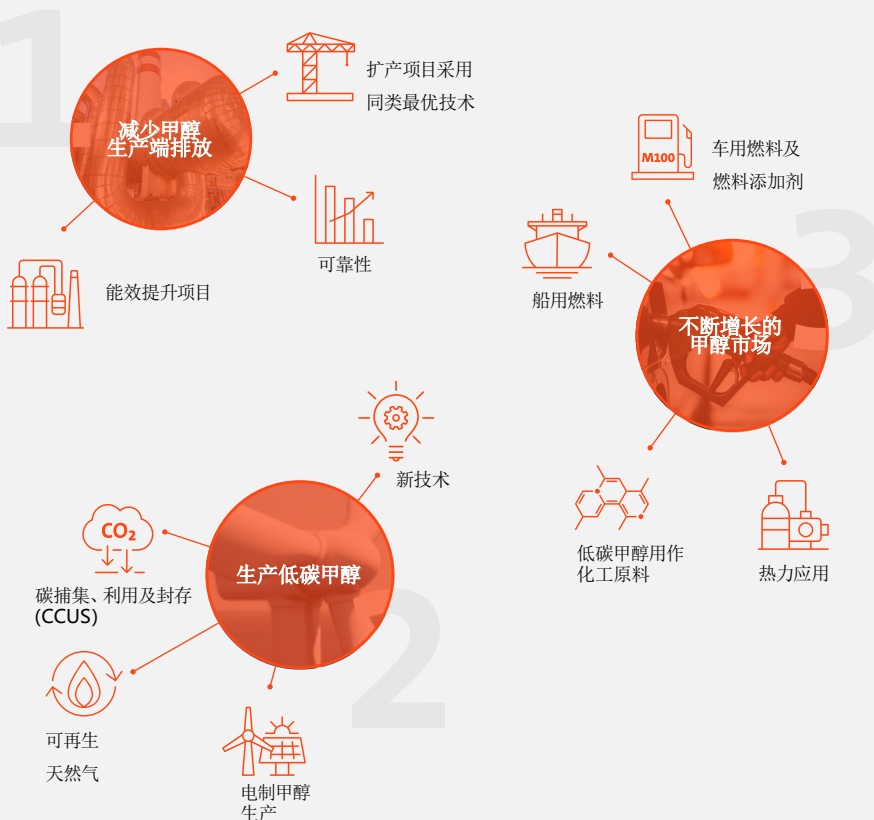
1

减少甲醇
生产端排放

扩产项目采用
同类最优技术

可靠性

能效提升项目

M100

车用燃料及
燃料添加剂

3

船用燃料

不断增长的
甲醇市场

低碳甲醇用作
化工原料

热力应用

新技术

$CO_2$

碳捕集、利用及封存
(CCUS)

生产低碳甲醇

2

可再生
天然气

电制甲醇
生产